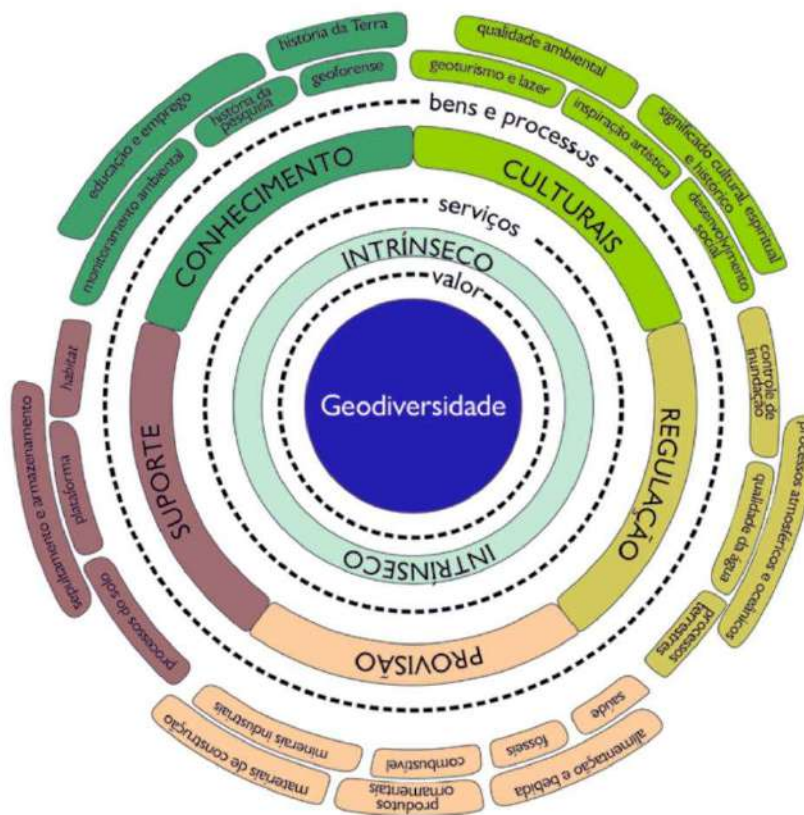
Geodiversidade

valor

INTRÍNSECO

INTRÍNSECO

serviços

bens e processos

CONHECIMENTO

CULTURAIS

REGULAÇÃO

PROVISÃO

SUPORTE

história da Terra

geoforense

história da pesquisa

educação e emprego

monitoramento ambiental

qualidade ambiental

geoturismo e lazer

inspiração artística

significado cultural, espiritual e histórico

desenvolvimento social

controle de inundação

processos atmosféricos e oceânicos

qualidade da água

processos terrestres

saúde

fósseis

alimentação e bebida

combustível

produtos ornamentais

minerais industriais

materiais de construção

processos do solo

plataforma

habitat

sepultamento e armazenamento